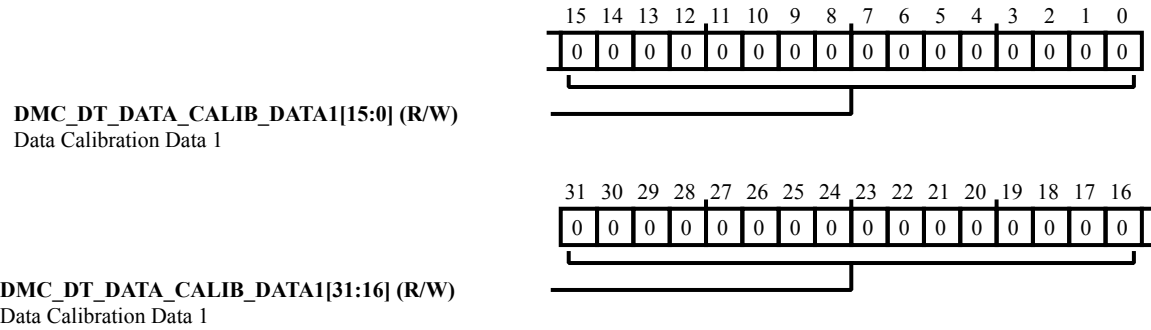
15 14 13 12 11 10 9 8 7 6 5 4 3 2 1 0

| 0 | 0 | 0 | 0 | 0 | 0 | 0 | 0 | 0 | 0 | 0 | 0 | 0 | 0 | 0 | 0 |
|---|---|---|---|---|---|---|---|---|---|---|---|---|---|---|---|

**DMC_DT_DATA_CALIB_DATA1[15:0] (R/W)**
Data Calibration Data 1

31 30 29 28 27 26 25 24 23 22 21 20 19 18 17 16

| 0 | 0 | 0 | 0 | 0 | 0 | 0 | 0 | 0 | 0 | 0 | 0 | 0 | 0 | 0 | 0 |
|---|---|---|---|---|---|---|---|---|---|---|---|---|---|---|---|

**DMC_DT_DATA_CALIB_DATA1[31:16] (R/W)**
Data Calibration Data 1